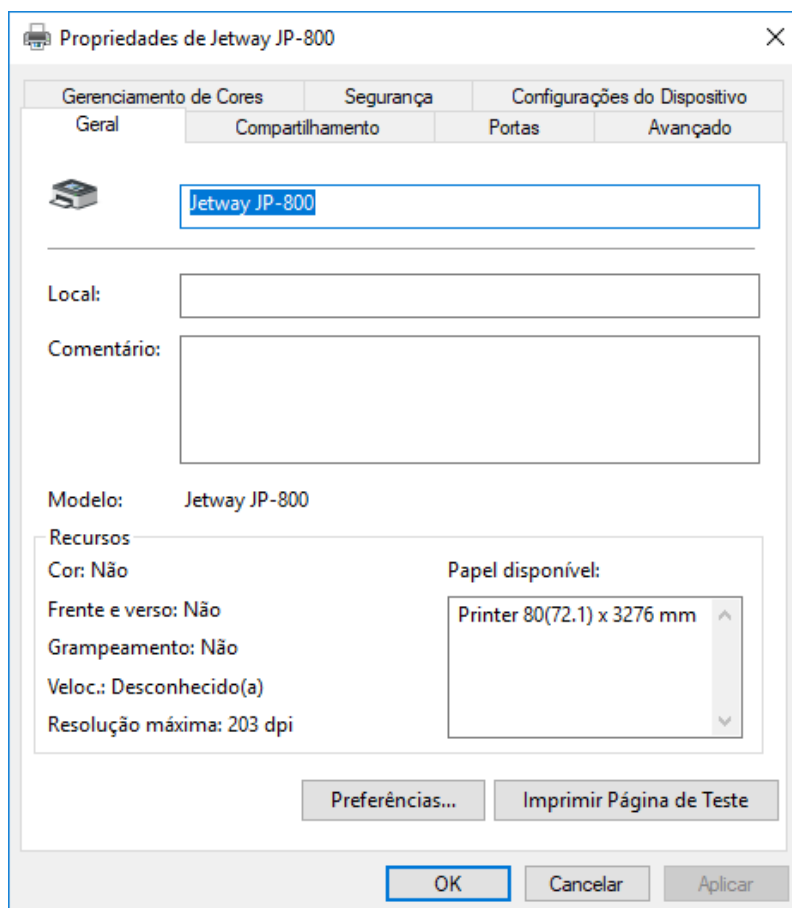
Propriedades de Jetway JP-800

Gerenciamento de Cores
Segurança
Configurações do Dispositivo
Geral
Compartilhamento
Portas
Avançado

Jetway JP-800

Local:

Comentário:

Modelo: Jetway JP-800

Recursos

Cor: Não

Frente e verso: Não

Grampeamento: Não

Veloc.: Desconhecido(a)

Resolução máxima: 203 dpi

Papel disponível:

Printer 80(72.1) x 3276 mm

Preferências...

Imprimir Página de Teste

OK

Cancelar

Aplicar